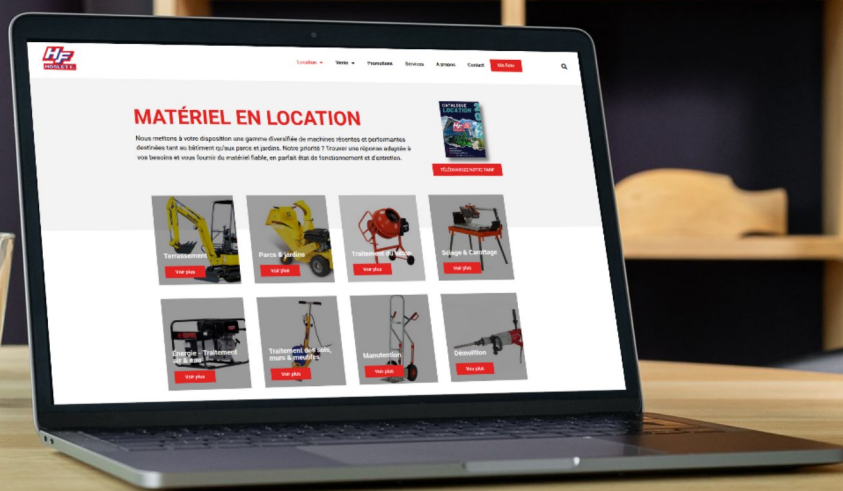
HF HOSLETE

Location Vente Promotions Services A propos Contact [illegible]

MATÉRIEL EN LOCATION

Nous mettons à votre disposition une gamme diversifiée de machines récentes et performantes destinées tant au bâtiment qu'aux parcs et jardins. Notre priorité ? Trouver une réponse adaptée à vos besoins et vous fournir du matériel fiable, en parfait état de fonctionnement et d'entretien.

CATALOGUE LOCATION

TÉLÉCHARGEZ NOTRE TARIF

Terrassement
Voir plus

Parcs & jardins
Voir plus

Traitement du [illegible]
Voir plus

Sciage & Carottage
Voir plus

Energie - Traitement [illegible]
Voir plus

Traitement des sols, murs & meubles
Voir plus

Manutention
Voir plus

Démolition
Voir plus